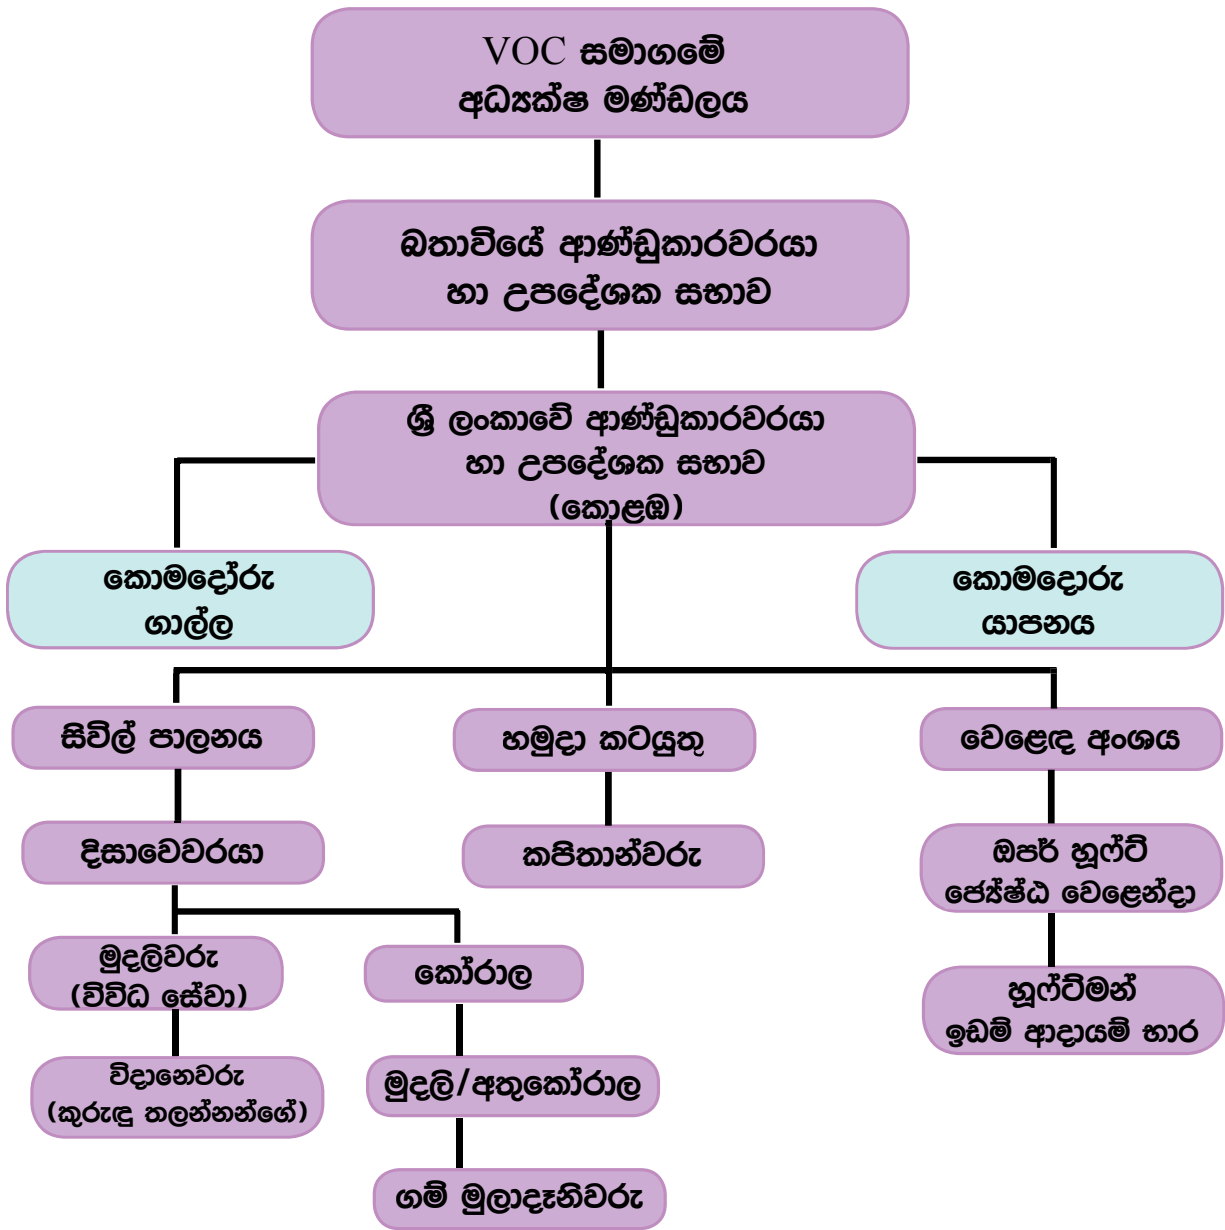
VOC සමාගමේ අධ්‍යක්ෂ මණ්ඩලය

බතාවියේ ආණ්ඩුකාරවරයා හා උපදේශක සභාව

ශ්‍රී ලංකාවේ ආණ්ඩුකාරවරයා හා උපදේශක සභාව (කොළඹ)

කොමදෝරු ගාල්ල

කොමදොරු යාපනය

සිවිල් පාලනය

හමුදා කටයුතු

වෙළෙඳ අංශය

දිසාවෙවරයා

කපිතාන්වරු

ඔපර් හූෆ්ට් ජ්‍යේෂ්ඨ වෙළෙන්දා

මුදලිවරු (විවිධ සේවා)

කෝරාල

හූෆ්ට්මන් ඉඩම් ආදායම් භාර

විදානෙවරු (කුරුඳු තලන්නන්ගේ)

මුදලි/අතුකෝරාල

ගම් මුලාදෑනිවරු